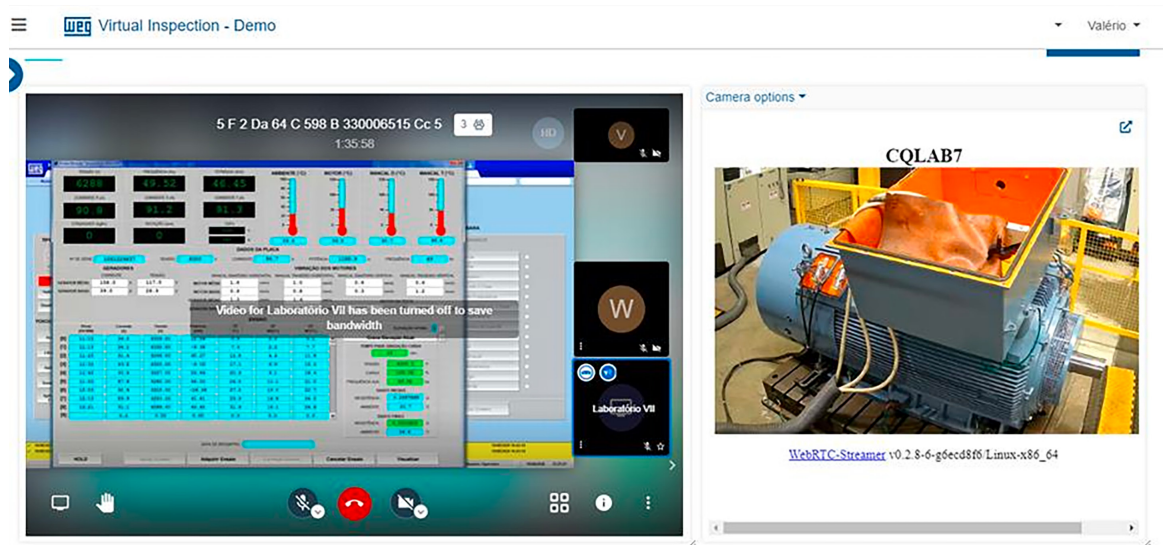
WEG Virtual Inspection - Demo

Valério

5 F 2 Da 64 C 598 B 330006515 Cc 5

3

1:35:58

HD

V

W

Video for Laboratório VII has been turned off to save bandwidth

Laboratório VII

DADOS DA PLACA

GERADORES

VIBRAÇÃO DOS MOTORES

HOLD

Cancelar Ensaio

Visualizar

Camera options

CQLAB7

WebRTC-Streamer v0.2.8-6-g6ecd8f6/Linux-x86_64